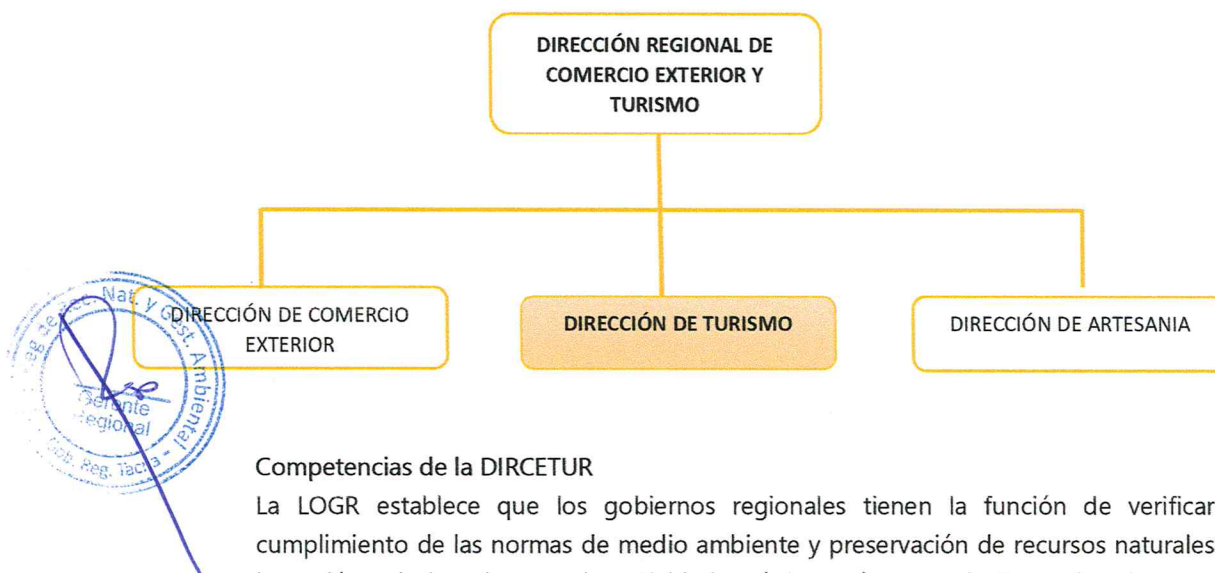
DIRECCIÓN REGIONAL DE COMERCIO EXTERIOR Y TURISMO

DIRECCIÓN DE COMERCIO EXTERIOR

DIRECCIÓN DE TURISMO

DIRECCIÓN DE ARTESANIA

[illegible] Nat. y Gest. Ambiental
Gerente Regional
Gob. Reg. Tacna

Competencias de la DIRCETUR

La LOGR establece que los gobiernos regionales tienen la función de verificar cumplimiento de las normas de medio ambiente y preservación de recursos naturales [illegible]